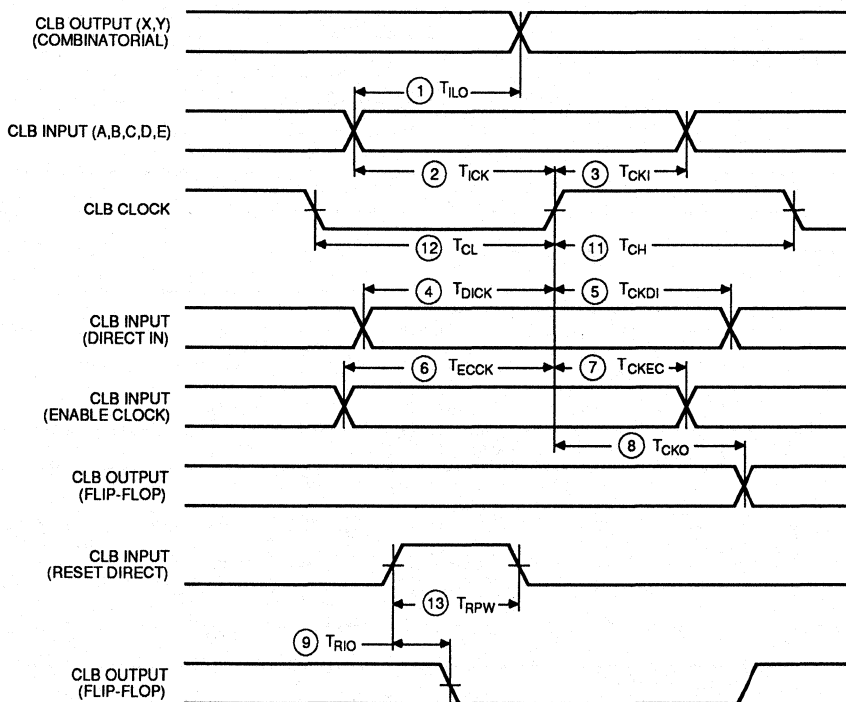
CLB OUTPUT (X,Y)
(COMBINATORIAL)

① $T_{ILO}$

CLB INPUT (A,B,C,D,E)

② $T_{ICK}$ ③ $T_{CKI}$

CLB CLOCK

⑫ $T_{CL}$ ⑪ $T_{CH}$

④ $T_{DICK}$ ⑤ $T_{CKDI}$

CLB INPUT
(DIRECT IN)

⑥ $T_{ECCK}$ ⑦ $T_{CKEC}$

CLB INPUT
(ENABLE CLOCK)

⑧ $T_{CKO}$

CLB OUTPUT
(FLIP-FLOP)

CLB INPUT
(RESET DIRECT)

⑬ $T_{RPW}$

⑨ $T_{RIO}$

CLB OUTPUT
(FLIP-FLOP)